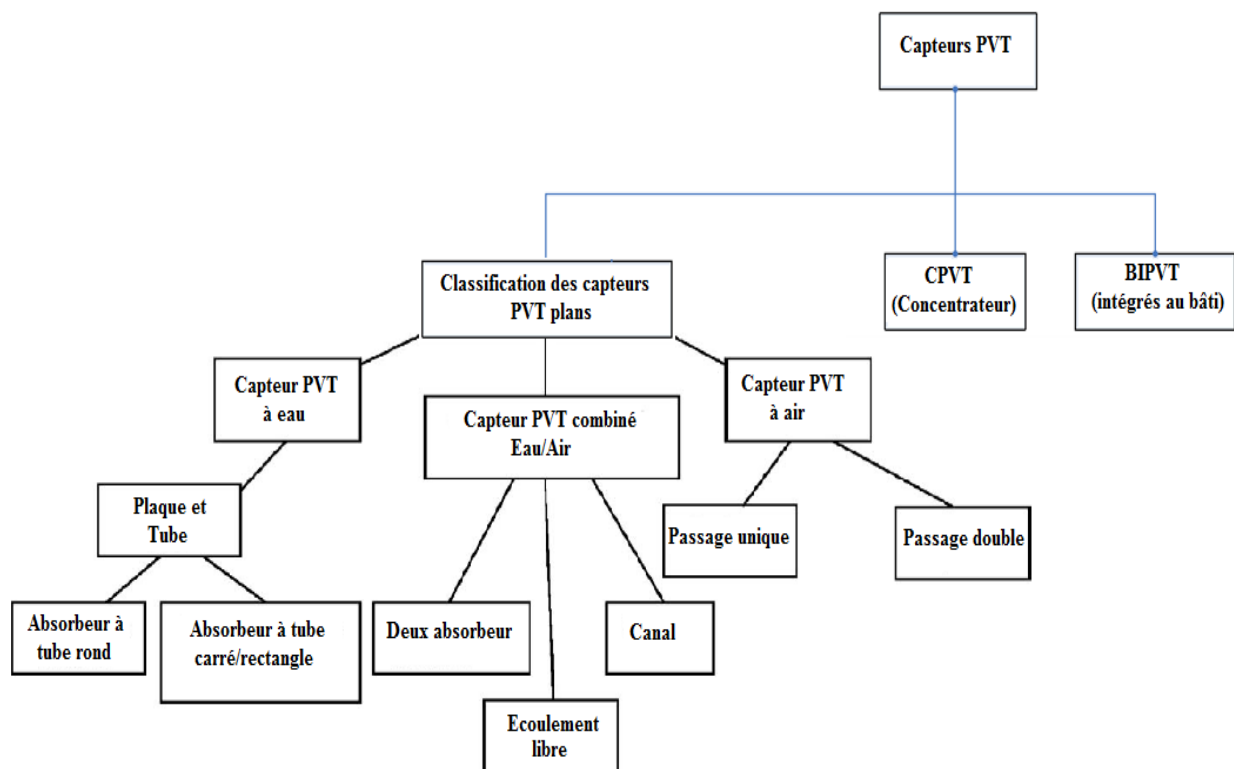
Capteurs PVT

Classification des capteurs PVT plans

CPVT (Concentrateur)

BIPVT (intégrés au bâti)

Capteur PVT à eau

Capteur PVT combiné Eau/Air

Capteur PVT à air

Plaque et Tube

Passage unique

Passage double

Absorbeur à tube rond

Absorbeur à tube carré/rectangle

Deux absorbeur

Canal

Ecoulement libre